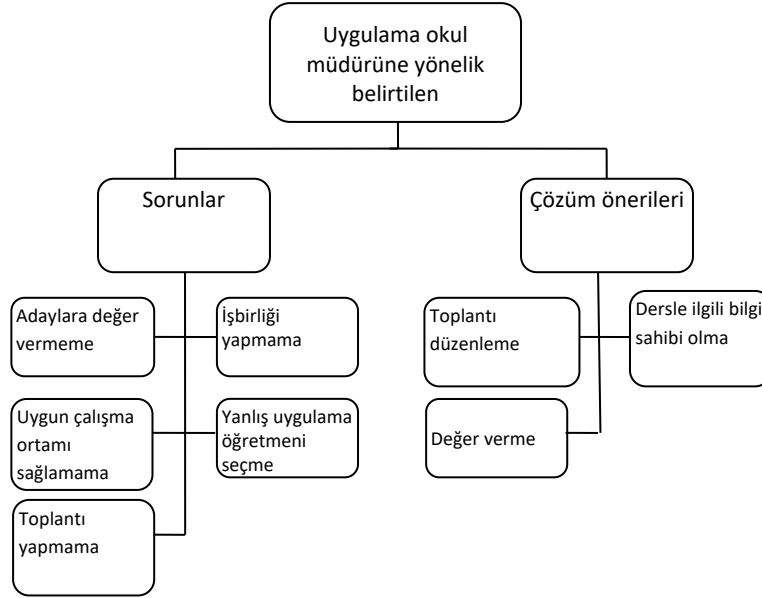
Uygulama okul müdürüne yönelik belirtilen

Sorunlar

Adaylara değer vermeme

İşbirliği yapmama

Uygun çalışma ortamı sağlamama

Yanlış uygulama öğretmeni seçme

Toplantı yapmama

Çözüm önerileri

Toplantı düzenleme

Dersle ilgili bilgi sahibi olma

Değer verme